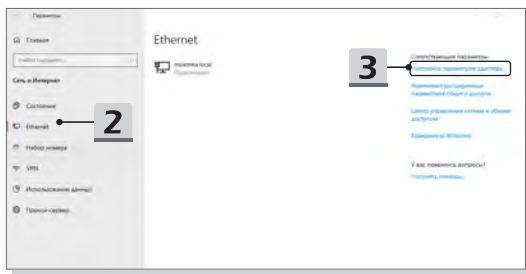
Параметры

Главная

Найти параметр

Сеть и Интернет

Состояние

Ethernet

Набор номера

VPN

Использование данных

Прокси-сервер

2

Ethernet

mosentra.local
Подключено

3

Сопутствующие параметры

Настройка параметров адаптера

Изменение расширенных параметров общего доступа

Центр управления сетями и общим доступом

Брандмауэр Windows

У вас появились вопросы?

Получить помощь